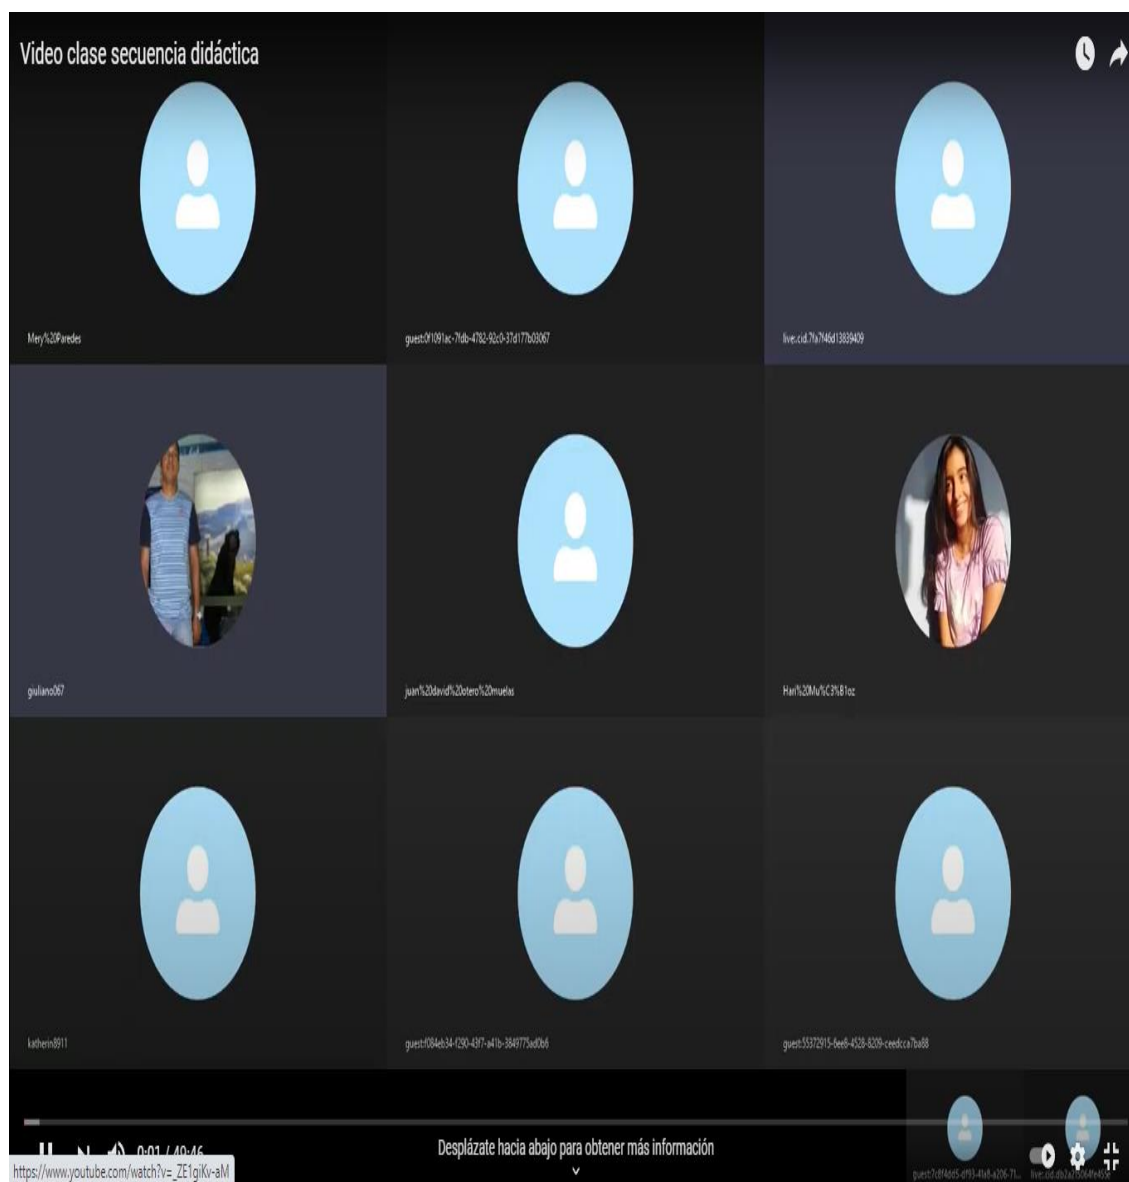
Video clase secuencia didáctica

Mery%20Paredes

guest:0f1091ac-7fdb-4782-92c0-37d177b03067

live:cid.7fa7f46d13839409

giuliano067

juan%20david%20otero%20muelas

Hari%20Mu%C3%B1oz

katherin8911

guest:f084eb34-f290-43f7-a41b-384977ad0b6

guest:55372915-6ee8-4528-8209-ceedcca7ba88

guest:7c8f4dd5-df93-41a8-a206-71...

live:cid.db2a75064fe45fe

0:01 / 49:46

Desplázate hacia abajo para obtener más información

https://www.youtube.com/watch?v=_ZE1giKv-aM